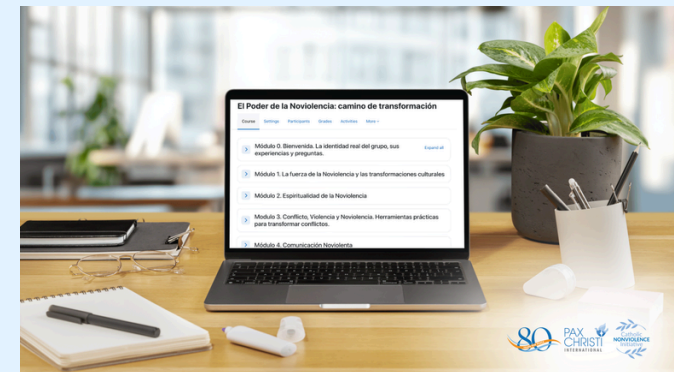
El Poder de la Noviolencia: camino de transformación

Course Settings Participants Grades Activities More

Módulo 0. Bienvenida. La identidad real del grupo, sus experiencias y preguntas.

Expand all

Módulo 1. La fuerza de la Noviolencia y las transformaciones culturales

Módulo 2. Espiritualidad de la Noviolencia

Módulo 3. Conflicto, Violencia y Noviolencia. Herramientas prácticas para transformar conflictos.

Módulo 4. Comunicación Noviolenta

80 PAX CHRISTI INTERNATIONAL

Catholic NONVIOLENCE Initiative